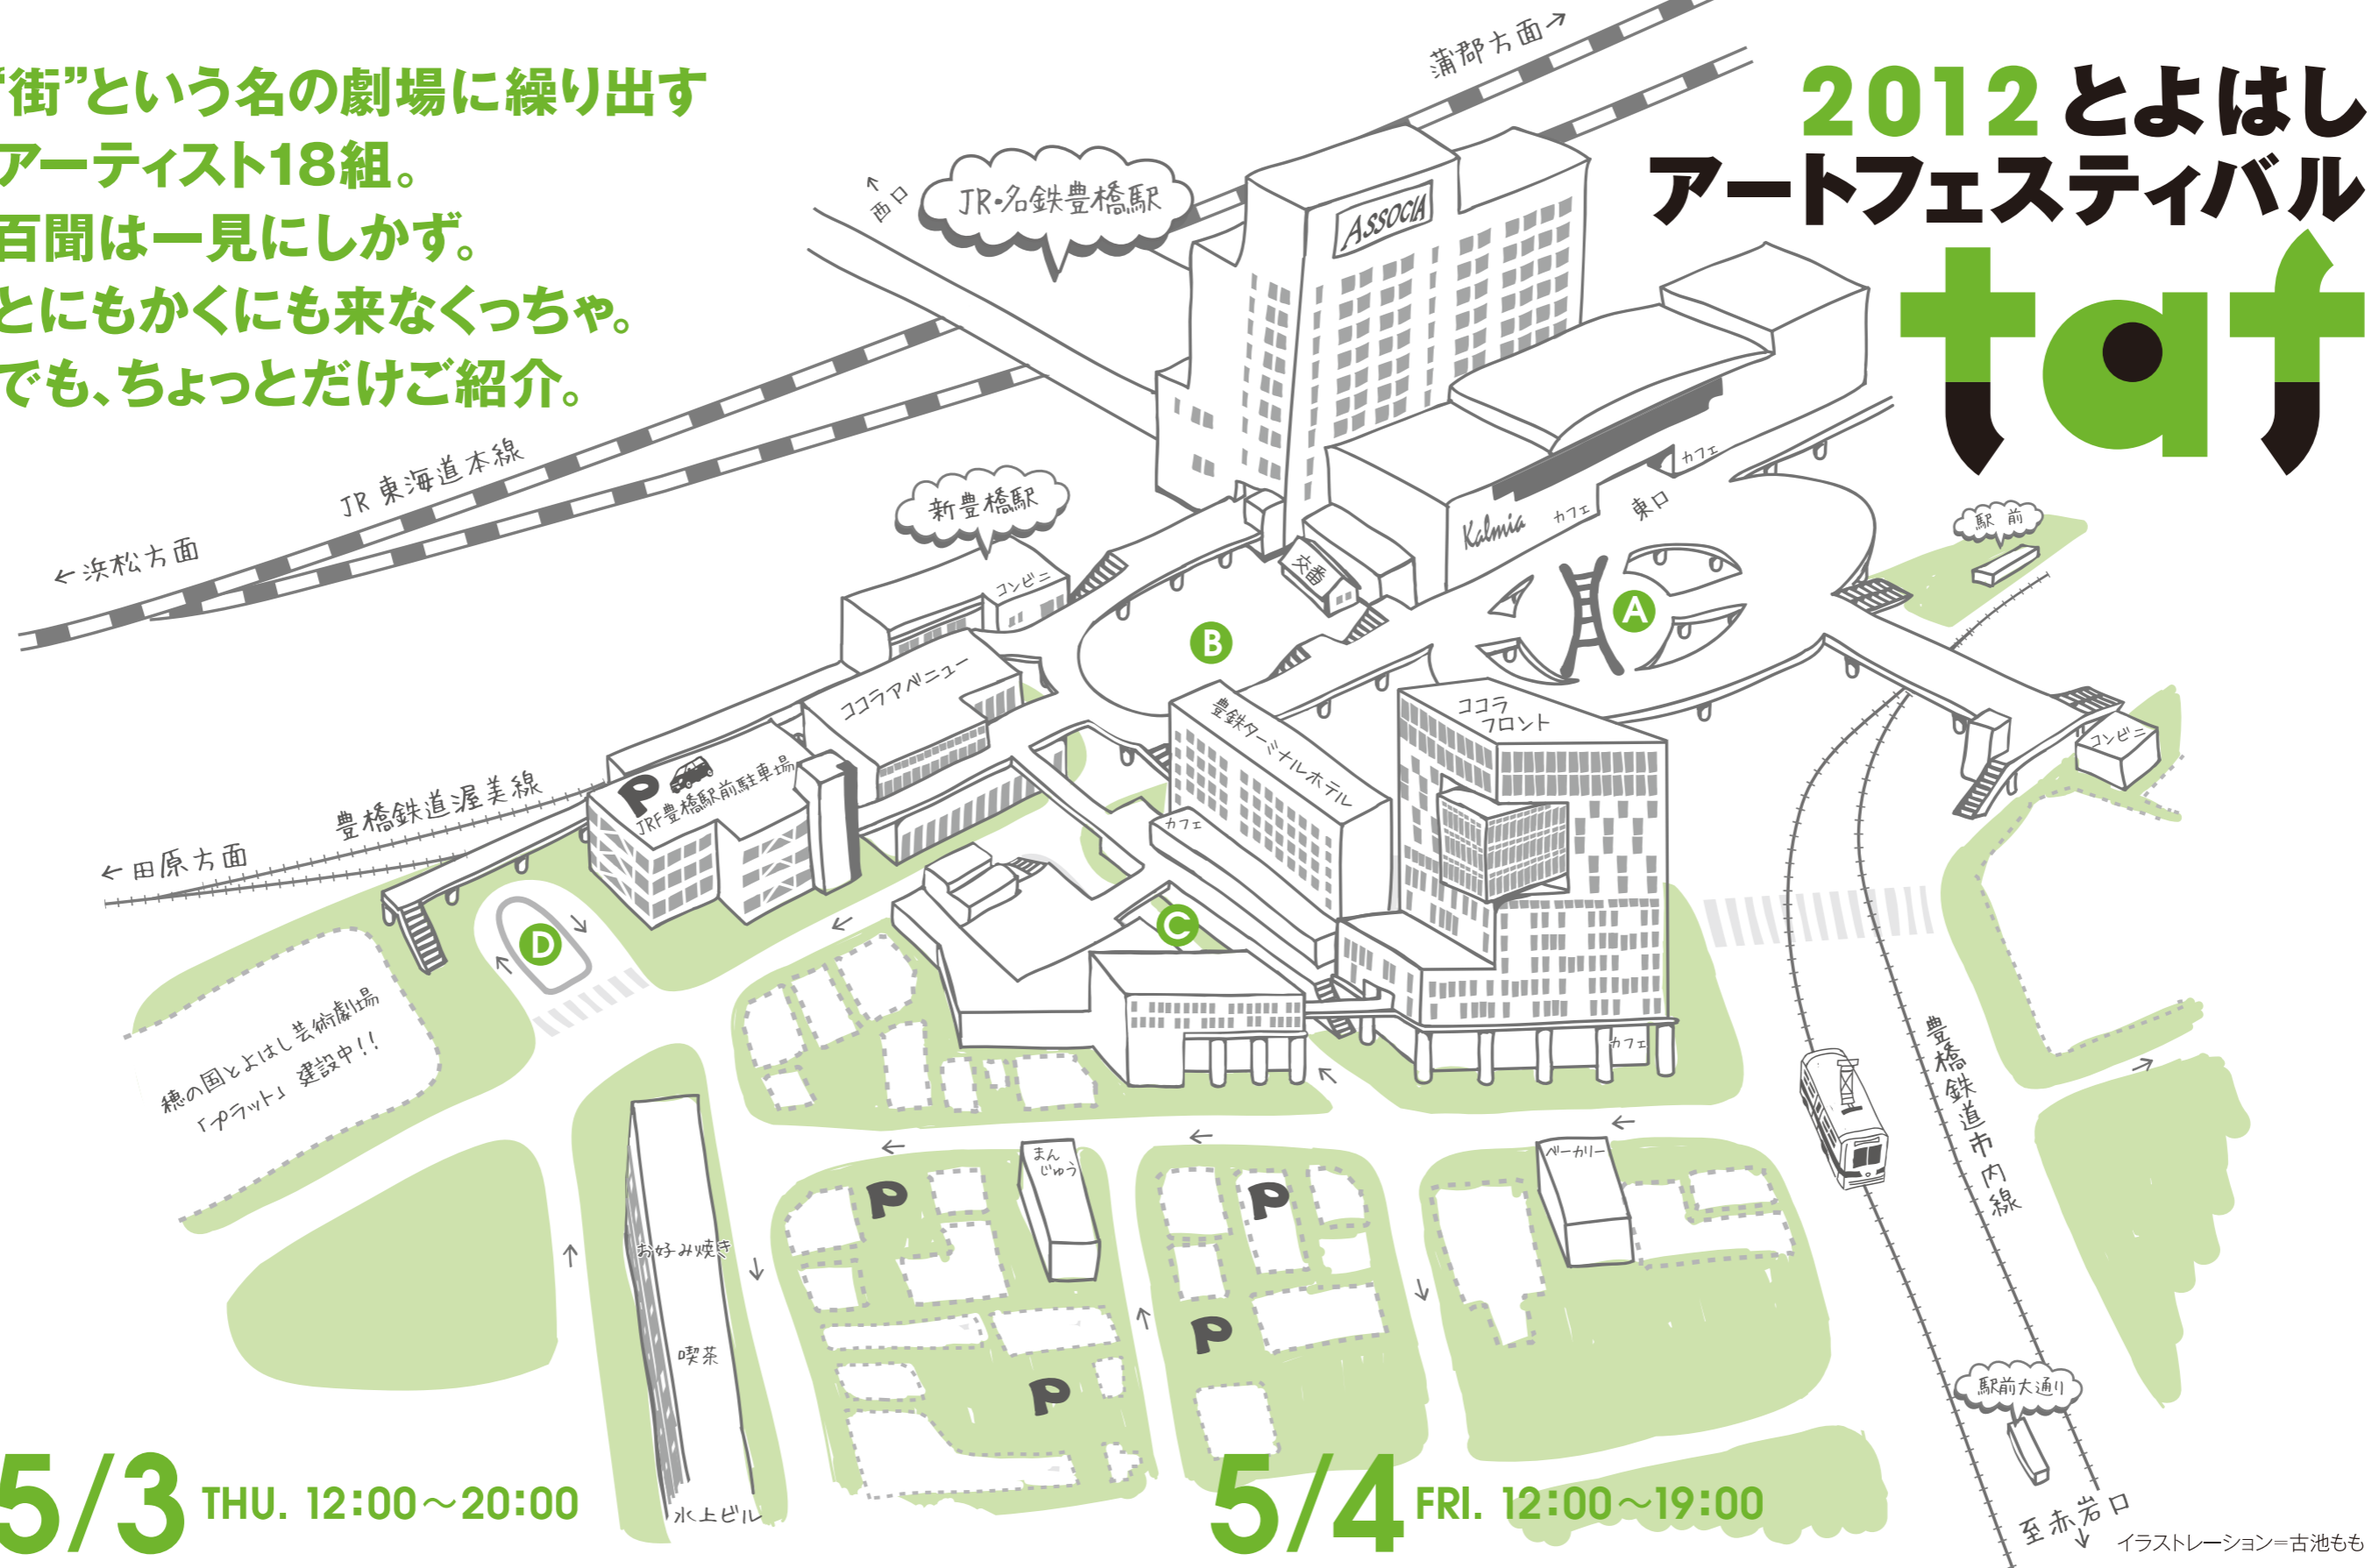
"街"という名の劇場に繰り出す
アーティスト18組。
百聞は一見にしかず。
とにもかくにも来なくっちゃ。
でも、ちょっとだけご紹介。

2012 とよはし
アートフェスティバル
taf

蒲郡方面→
↑西口
JR・名鉄豊橋駅
ASSOCIA
JR東海道本線
←浜松方面
新豊橋駅
コンビニ
Kalmia
カフェ
カフェ
東口
駅前
交番
A
B
ココラアベニュー
豊鉄ターミナルホテル
ココラ
フロント
コンビニ
豊橋鉄道渥美線
JR豊橋駅前駐車場
P
←田原方面
カフェ
C
D
カフェ
穂の国とよはし芸術劇場
「プラット」建設中!!
まんじゅう
ベーカリー
P
P
P
P
お好み焼き
喫茶
水上ビル
豊橋鉄道市内線
駅前大通り
至赤岩口

5/3 THU. 12:00〜20:00
5/4 FRI. 12:00〜19:00

イラストレーション＝古池もも